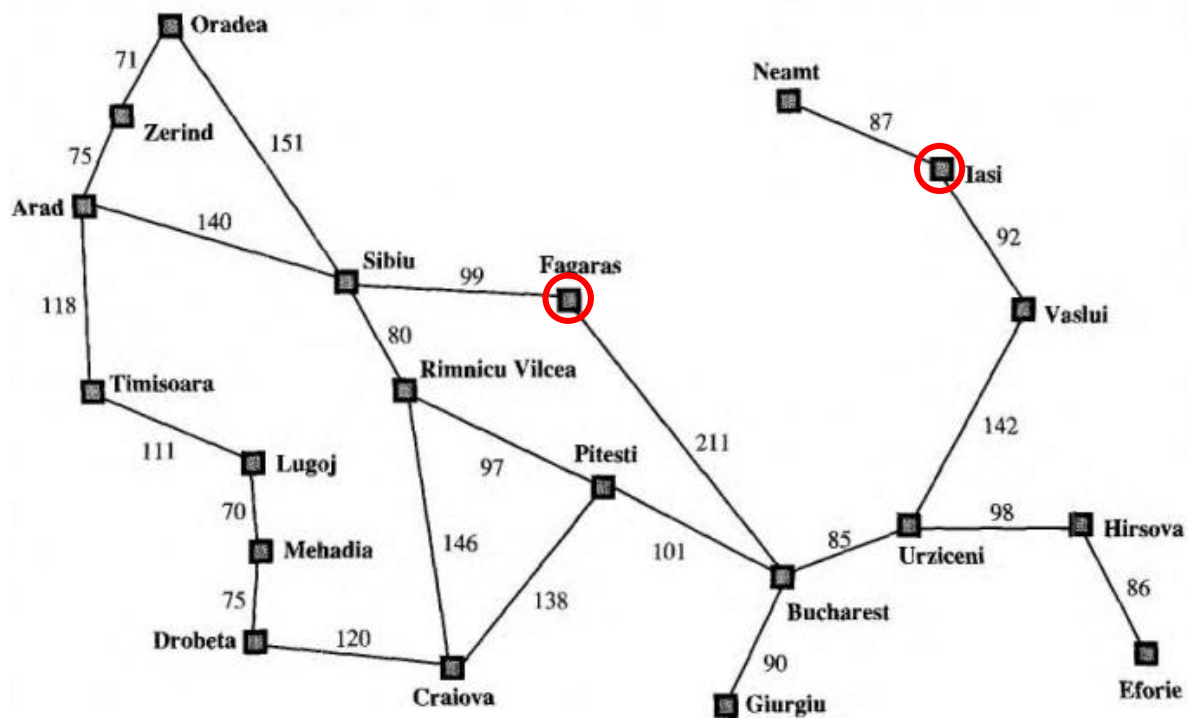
Oradea
71
Zerind
75
151
Arad
140
Sibiu
99
Fagaras
118
80
Rimnicu Vilcea
Timisoara
111
Lugoj
97
Pitesti
211
70
Mehadia
146
101
75
138
Drobeta
120
Craiova
Neamt
87
Iasi
92
Vaslui
142
85
Urziceni
98
Hirsova
86
Bucharest
90
Giurgiu
Eforie